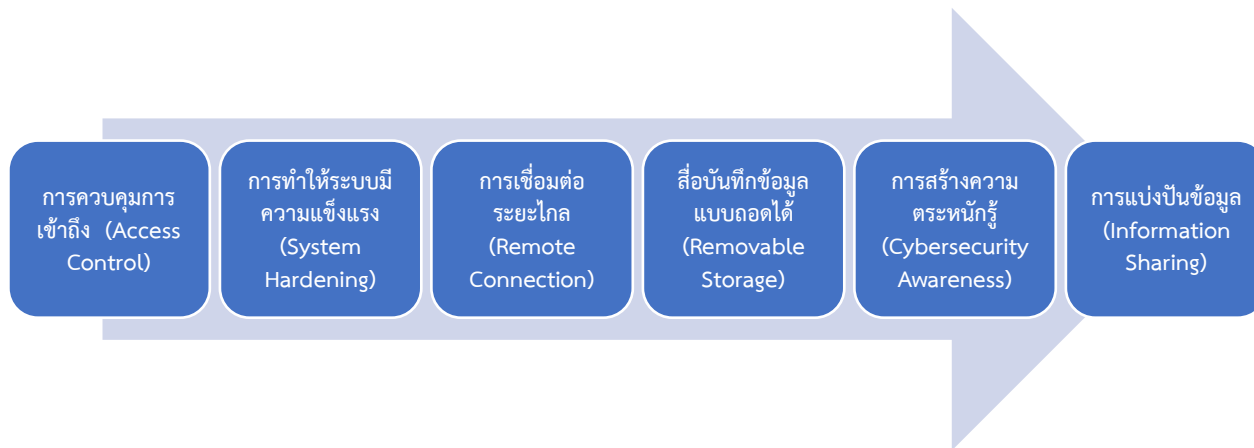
การควบคุมการเข้าถึง (Access Control)

การทำให้ระบบมีความแข็งแรง (System Hardening)

การเชื่อมต่อระยะไกล (Remote Connection)

สื่อบันทึกข้อมูลแบบถอดได้ (Removable Storage)

การสร้างความตระหนักรู้ (Cybersecurity Awareness)

การแบ่งปันข้อมูล (Information Sharing)